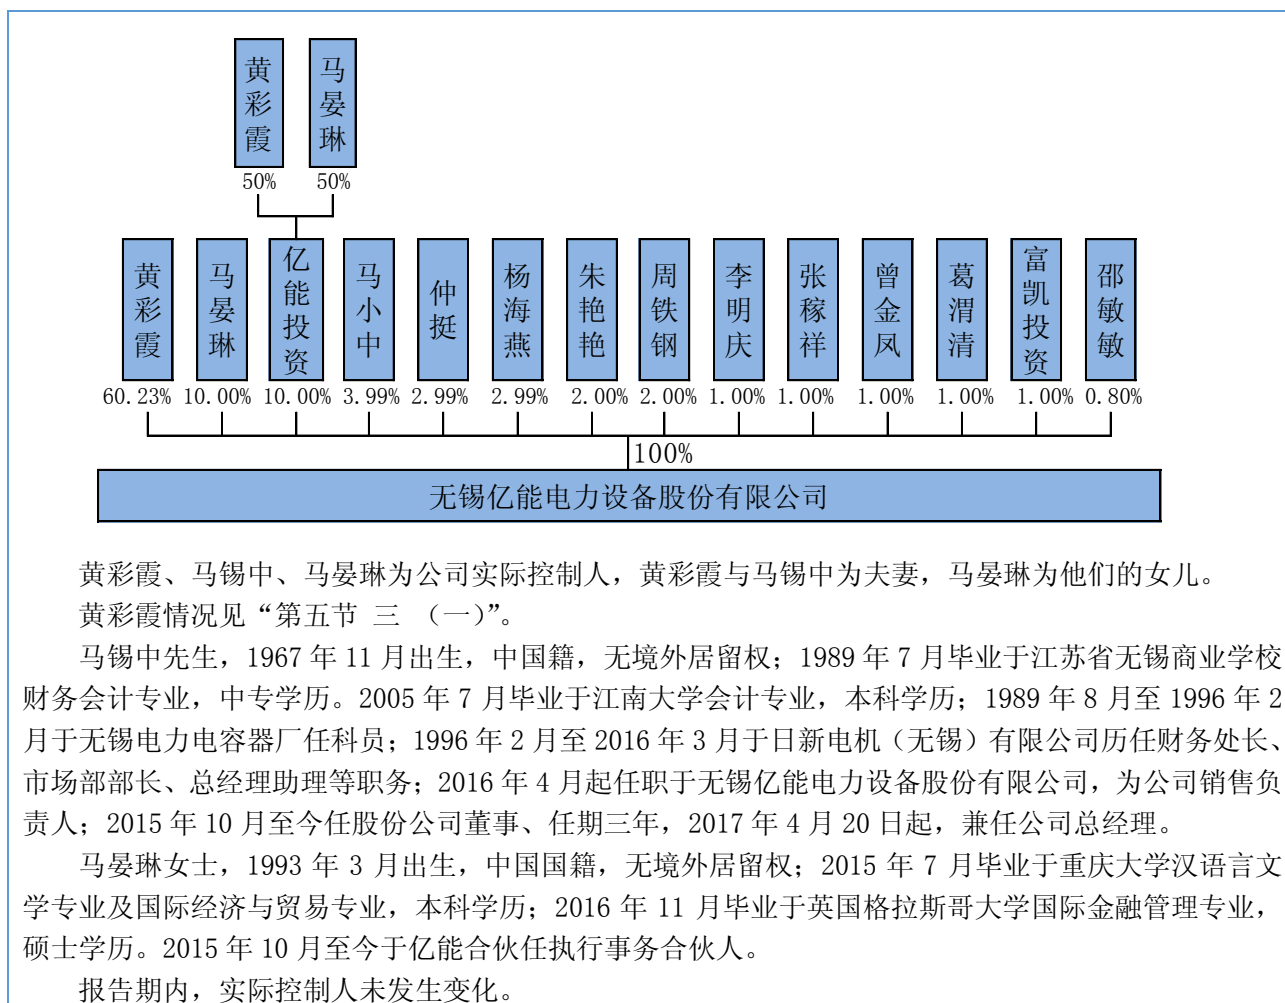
黄彩霞
50%

马晏琳
50%

黄彩霞
60.23%

马晏琳
10.00%

亿能投资
10.00%

马小中
3.99%

仲挺
2.99%

杨海燕
2.99%

朱艳艳
2.00%

周铁钢
2.00%

李明庆
1.00%

张稼祥
1.00%

曾金凤
1.00%

葛渭清
1.00%

富凯投资
1.00%

邵敏敏
0.80%

100%

无锡亿能电力设备股份有限公司

黄彩霞、马锡中、马晏琳为公司实际控制人，黄彩霞与马锡中为夫妻，马晏琳为他们的女儿。

黄彩霞情况见“第五节 三 （一）”。

马锡中先生，1967 年 11 月出生，中国籍，无境外居留权；1989 年 7 月毕业于江苏省无锡商业学校财务会计专业，中专学历。2005 年 7 月毕业于江南大学会计专业，本科学历；1989 年 8 月至 1996 年 2 月于无锡电力电容器厂任科员；1996 年 2 月至 2016 年 3 月于日新电机（无锡）有限公司历任财务处长、市场部部长、总经理助理等职务；2016 年 4 月起任职于无锡亿能电力设备股份有限公司，为公司销售负责人；2015 年 10 月至今任股份公司董事、任期三年，2017 年 4 月 20 日起，兼任公司总经理。

马晏琳女士，1993 年 3 月出生，中国国籍，无境外居留权；2015 年 7 月毕业于重庆大学汉语言文学专业及国际经济与贸易专业，本科学历；2016 年 11 月毕业于英国格拉斯哥大学国际金融管理专业，硕士学历。2015 年 10 月至今于亿能合伙任执行事务合伙人。

报告期内，实际控制人未发生变化。